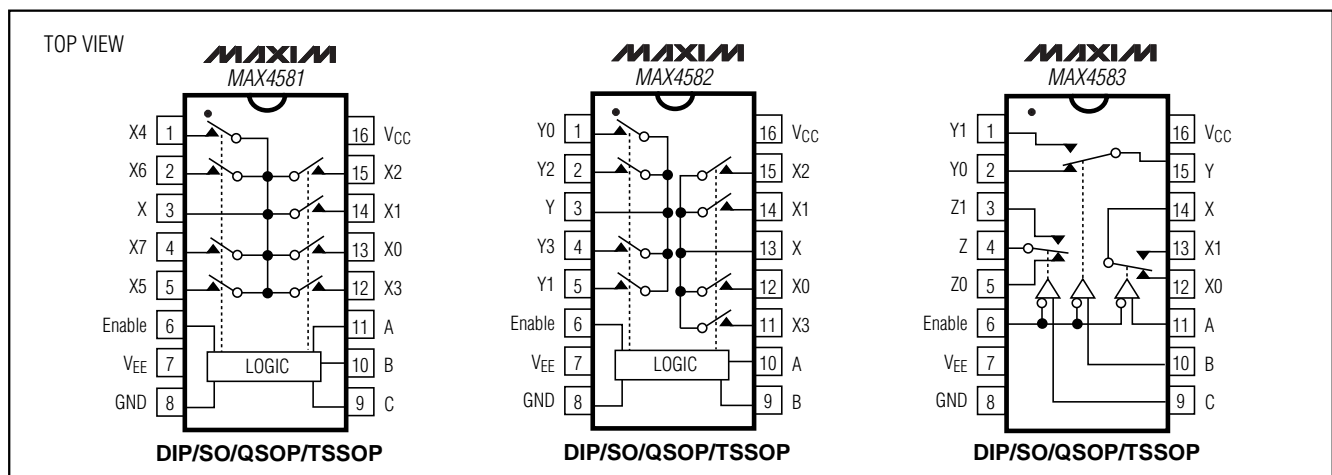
TOP VIEW

MAXIM
MAX4581

X4 1
X6 2
X 3
X7 4
X5 5
Enable 6
$V_{EE}$ 7
GND 8

16 $V_{CC}$
15 X2
14 X1
13 X0
12 X3
11 A
10 B
9 C

LOGIC

DIP/SO/QSOP/TSSOP

MAXIM
MAX4582

Y0 1
Y2 2
Y 3
Y3 4
Y1 5
Enable 6
$V_{EE}$ 7
GND 8

16 $V_{CC}$
15 X2
14 X1
13 X
12 X0
11 X3
10 A
9 B

LOGIC

DIP/SO/QSOP/TSSOP

MAXIM
MAX4583

Y1 1
Y0 2
Z1 3
Z 4
Z0 5
Enable 6
$V_{EE}$ 7
GND 8

16 $V_{CC}$
15 Y
14 X
13 X1
12 X0
11 A
10 B
9 C

DIP/SO/QSOP/TSSOP